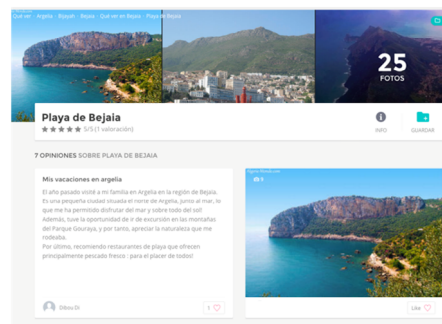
Qué ver › Argelia › Bejaïa › Bejaia › Qué ver en Bejaia › Playa de Bejaia

25
FOTOS

Playa de Bejaia
5/5 (1 valoración)

INFO

GUARDAR

7 OPINIONES SOBRE PLAYA DE BEJAIA

Mis vacaciones en argelia

El año pasado visité a mi familia en Argelia en la región de Bejaia. Es una pequeña ciudad situada al norte de Argelia, junto al mar, lo que me ha permitido disfrutar del mar y sobre todo del sol! Además, tuve la oportunidad de ir de excursión en las montañas del Parque Gouraya, y por tanto, apreciar la naturaleza que me rodeaba.
Por último, recomiendo restaurantes de playa que ofrecen principalmente pescado fresco : para el placer de todos!

Dilou.Di

1

Like